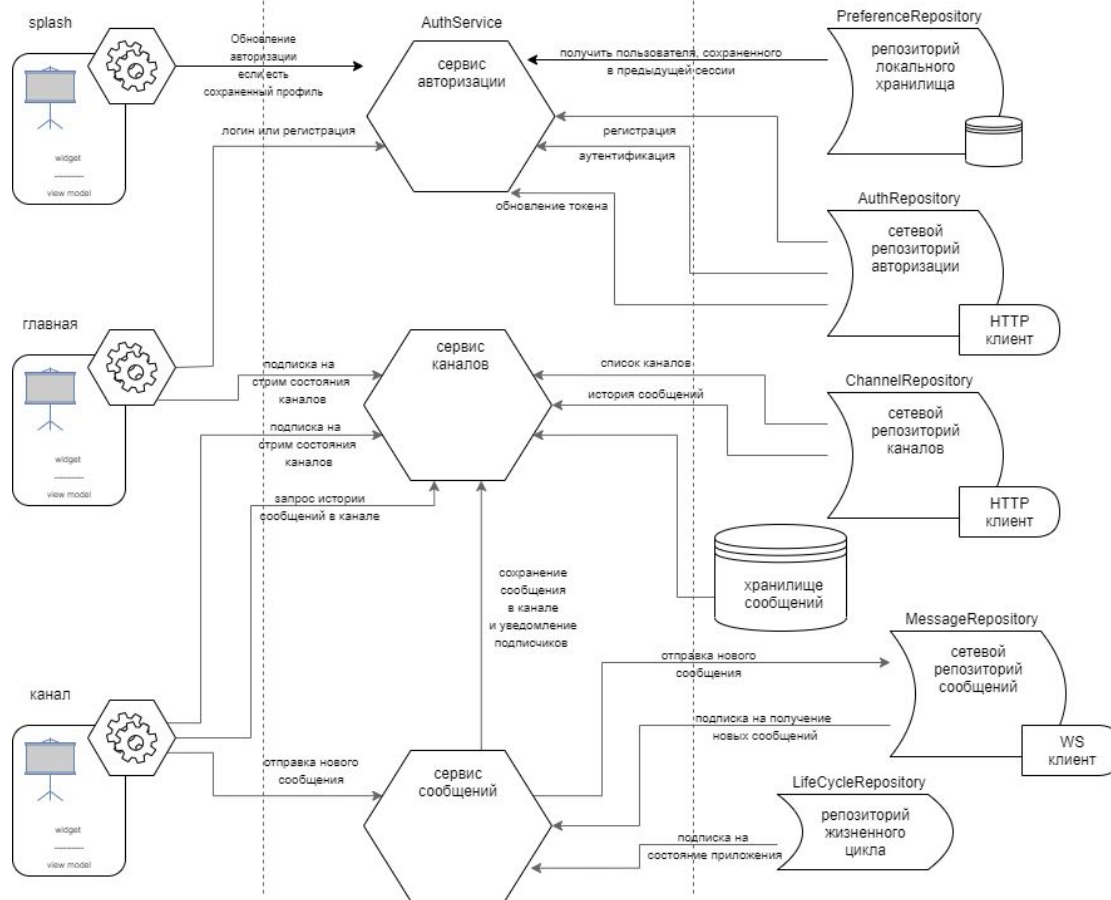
splash

widget
view model

Обновление авторизации если есть сохраненный профиль

AuthService

сервис авторизации

получить пользователя, сохраненного в предыдущей сессии

PreferenceRepository

репозиторий локального хранилища

логин или регистрация

регистрация

аутентификация

обновление токена

AuthRepository

сетевой репозиторий авторизации

HTTP клиент

главная

widget
view model

подписка на стрим состояния каналов

сервис каналов

список каналов

история сообщений

ChannelRepository

сетевой репозиторий каналов

HTTP клиент

подписка на стрим состояния каналов

запрос истории сообщений в канале

хранилище сообщений

сохранение сообщения в канале и уведомление подписчиков

MessageRepository

сетевой репозиторий сообщений

WS клиент

отправка нового сообщения

подписка на получение новых сообщений

канал

widget
view model

отправка нового сообщения

сервис сообщений

LifeCycleRepository

репозиторий жизненного цикла

подписка на состояние приложения